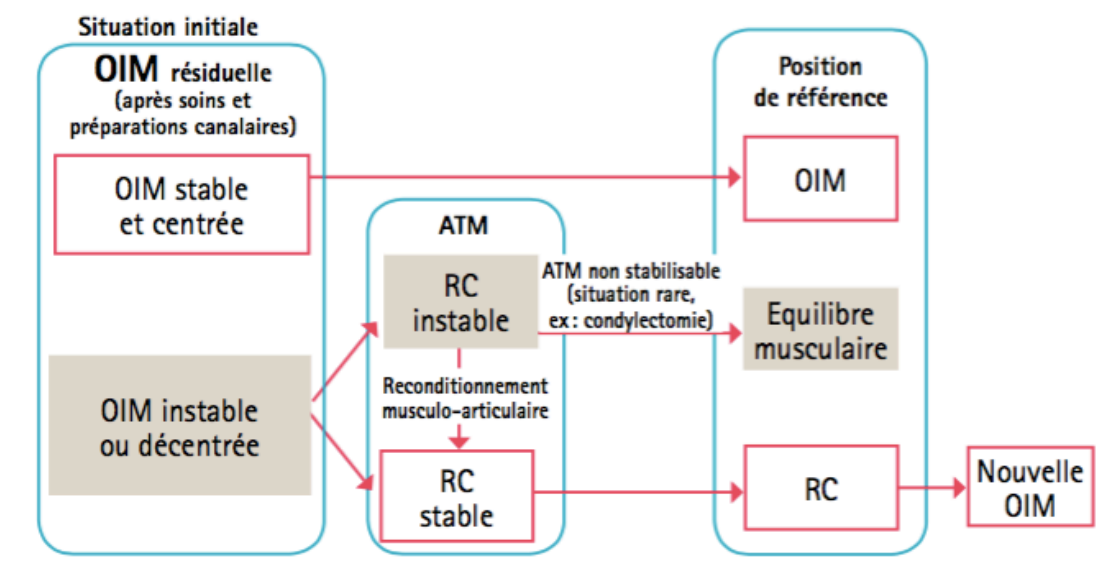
Situation initiale

OIM résiduelle (après soins et préparations canalaires)

OIM stable et centrée

OIM instable ou décentrée

ATM

RC instable

Reconditionnement musculo-articulaire

RC stable

ATM non stabilisable (situation rare, ex : condylectomie)

Position de référence

OIM

Equilibre musculaire

RC

Nouvelle OIM